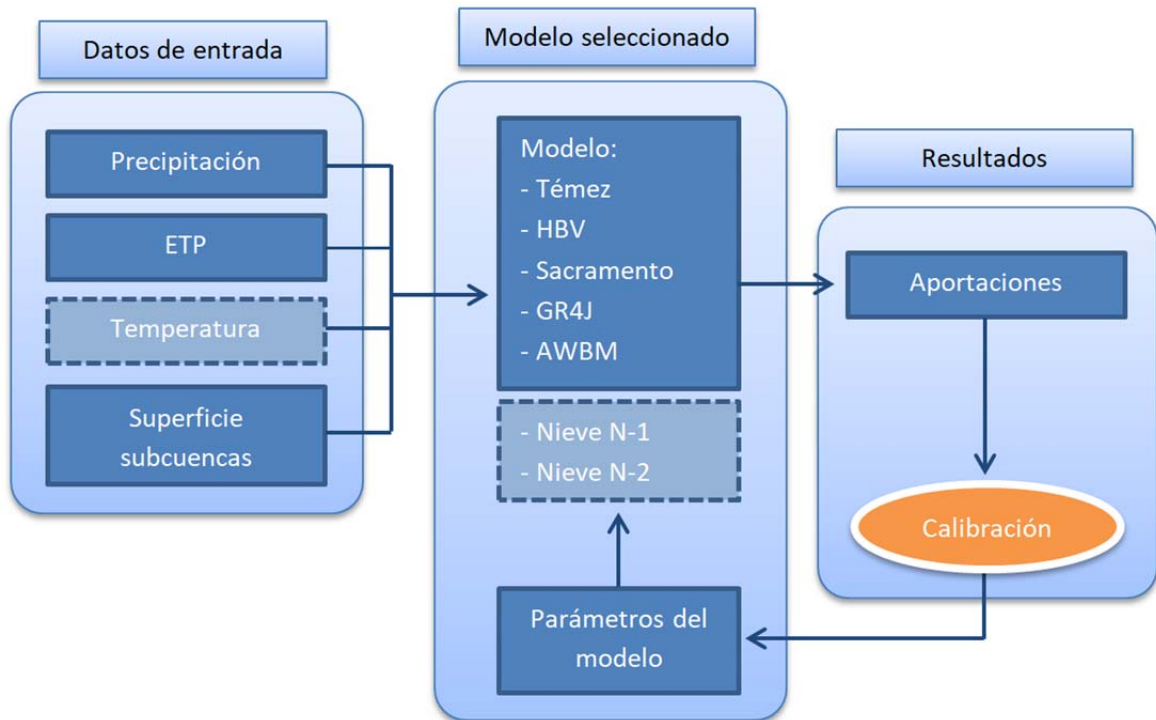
Datos de entrada

Precipitación

ETP

Temperatura

Superficie subcuencas

Modelo seleccionado

Modelo:
- Témez
- HBV
- Sacramento
- GR4J
- AWBM

- Nieve N-1
- Nieve N-2

Parámetros del modelo

Resultados

Aportaciones

Calibración